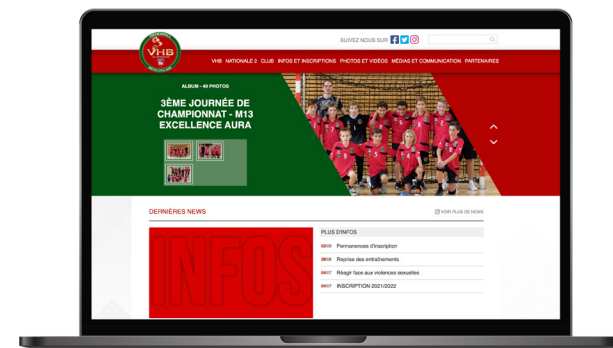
VHB

SUIVEZ NOUS SUR

VHB NATIONALE 2 CLUB INFOS ET INSCRIPTIONS PHOTOS ET VIDÉOS MÉDIAS ET COMMUNICATION PARTENAIRES

ALBUM - 49 PHOTOS

3ÈME JOURNÉE DE CHAMPIONNAT - M13 EXCELLENCE AURA

DERNIÈRES NEWS

VOIR PLUS DE NEWS

INFOS

PLUS D'INFOS

02/09 Permanences d'inscription

29/08 Reprise des entraînements

04/07 Réagir face aux violences sexuelles

04/07 INSCRIPTION 2021/2022